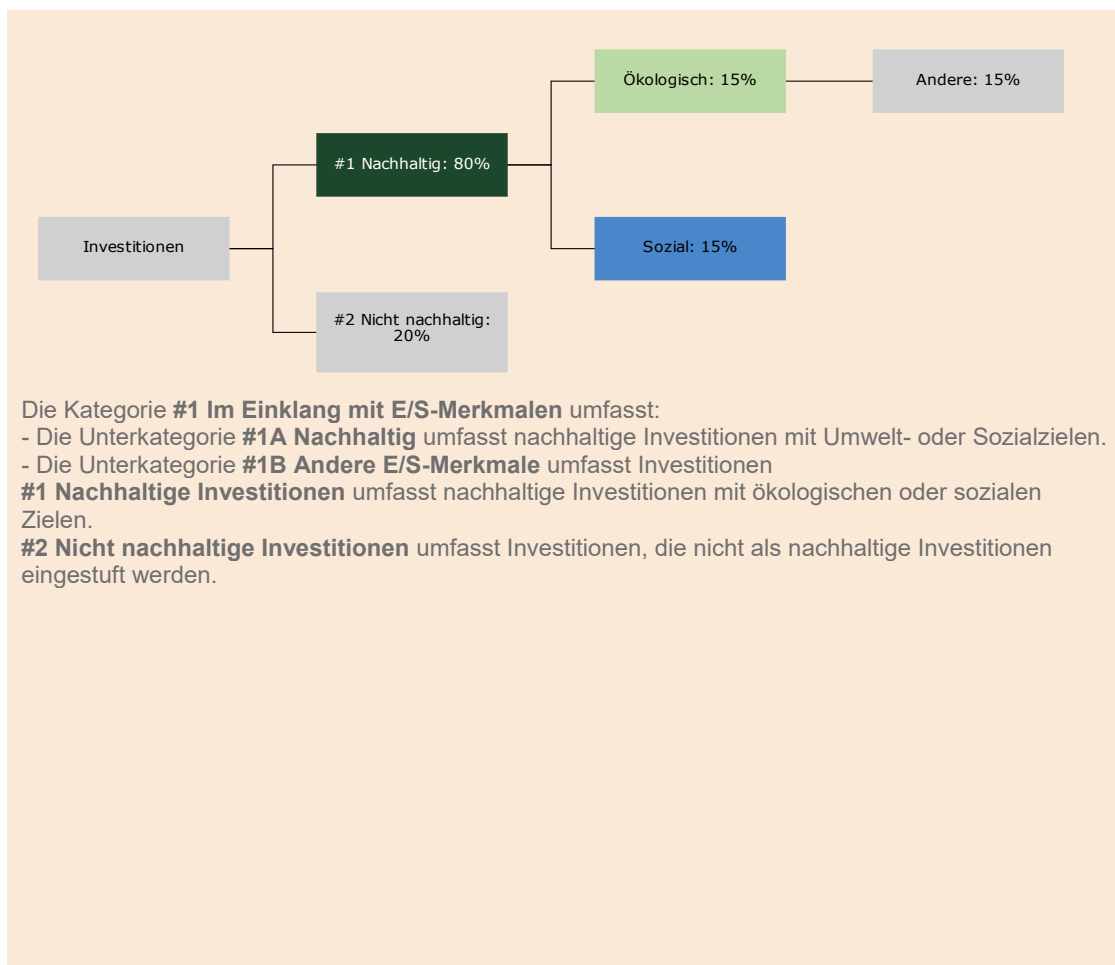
Investitionen

#1 Nachhaltig: 80%

#2 Nicht nachhaltig: 20%

Ökologisch: 15%

Andere: 15%

Sozial: 15%

Die Kategorie **#1 Im Einklang mit E/S-Merkmalen** umfasst:
- Die Unterkategorie **#1A Nachhaltig** umfasst nachhaltige Investitionen mit Umwelt- oder Sozialzielen.
- Die Unterkategorie **#1B Andere E/S-Merkmale** umfasst Investitionen
**#1 Nachhaltige Investitionen** umfasst nachhaltige Investitionen mit ökologischen oder sozialen Zielen.
**#2 Nicht nachhaltige Investitionen** umfasst Investitionen, die nicht als nachhaltige Investitionen eingestuft werden.